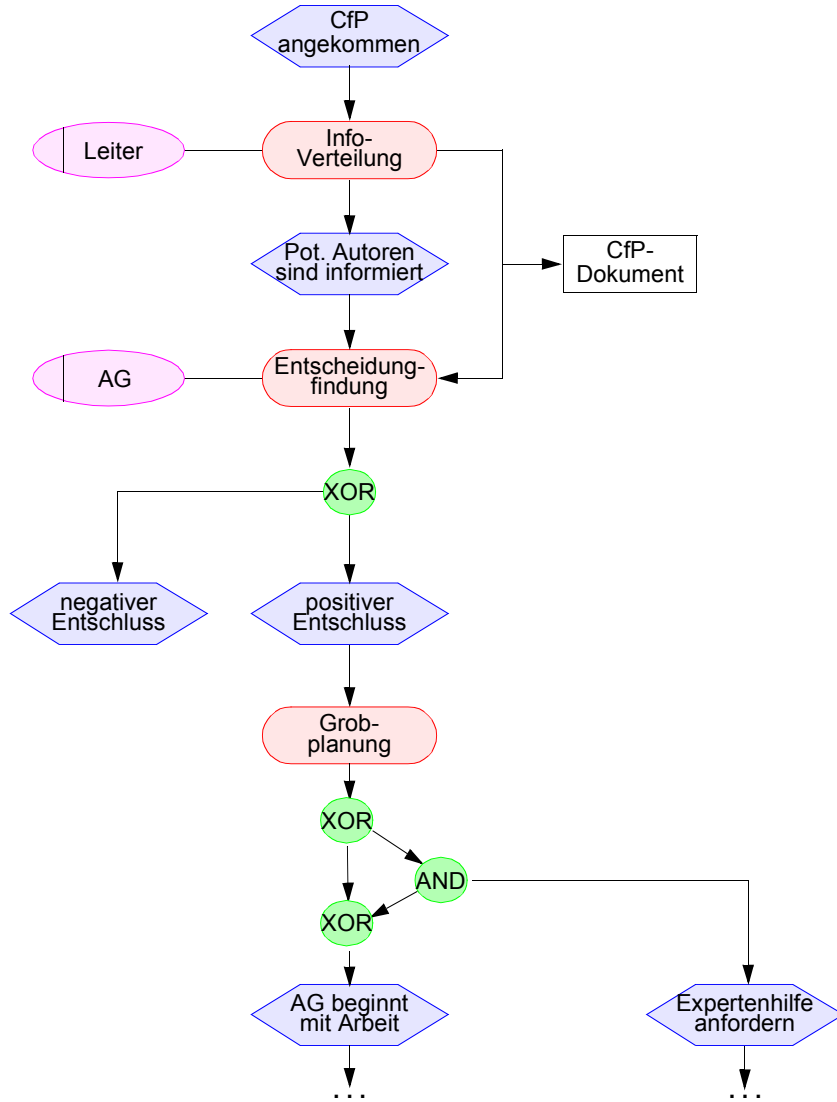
CfP angekommen

Leiter

Info-Verteilung

Pot. Autoren sind informiert

CfP-Dokument

AG

Entscheidung-findung

XOR

negativer Entschluss

positiver Entschluss

Grob-planung

XOR

AND

XOR

AG beginnt mit Arbeit

Expertenhilfe anfordern

...

...